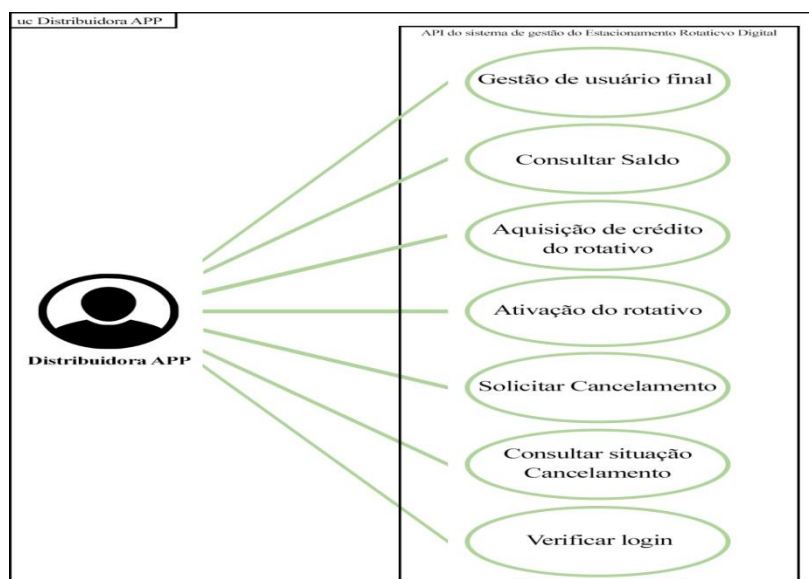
ue Distribuidora APP

API do sistema de gestão do Estacionamento Rotatievo Digital

Gestão de usuário final

Consultar Saldo

Aquisição de crédito do rotativo

Ativação do rotativo

Solicitar Cancelamento

Consultar situação Cancelamento

Verificar login

Distribuidora APP